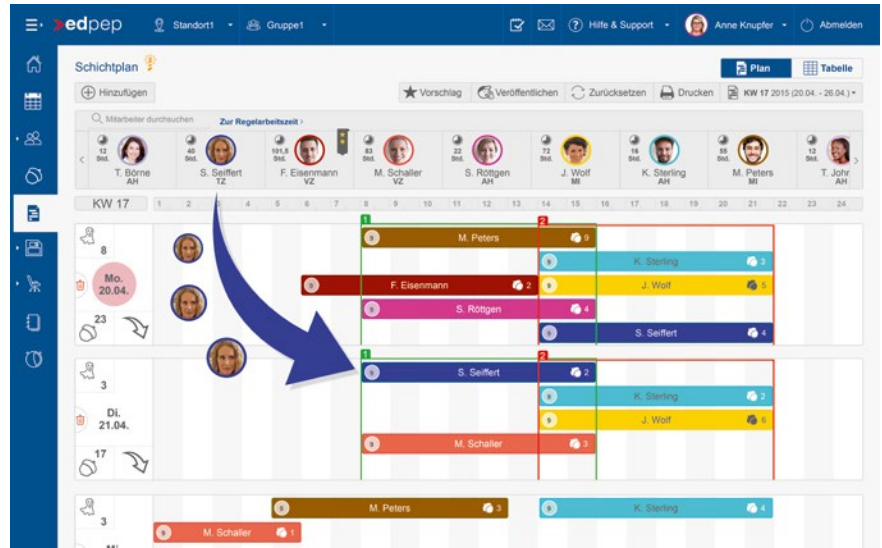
edpep Standort1 Gruppe1 Hilfe & Support Anne Knupfer Abmelden

Schichtplan

Plan Tabelle

Hinzufügen

Vorschlag Veröffentlichen Zurücksetzen Drucken KW 17 2015 (20.04. - 26.04.)

Mitarbeiter durchsuchen Zur Regelarbeitszeit

12 Std. T. Börne AH
40 Std. S. Seiffert TZ
101,5 Std. F. Eisenmann VZ
83 Std. M. Schaller VZ
22 Std. S. Röttgen AH
72 Std. J. Wolf MI
16 Std. K. Sterling AH
55 Std. M. Peters MI
12 Std. T. John AH

KW 17 1 2 3 4 5 6 7 8 9 10 11 12 13 14 15 16 17 18 19 20 21 22 23 24

8
Mo. 20.04.
23

M. Peters 9
K. Sterling 3
F. Eisenmann 2
J. Wolf 5
S. Röttgen 4
S. Seiffert 4

3
Di. 21.04.
17

S. Seiffert 2
K. Sterling 2
J. Wolf 6
M. Schaller 3

3
M. Peters 3
K. Sterling 4
M. Schaller 1